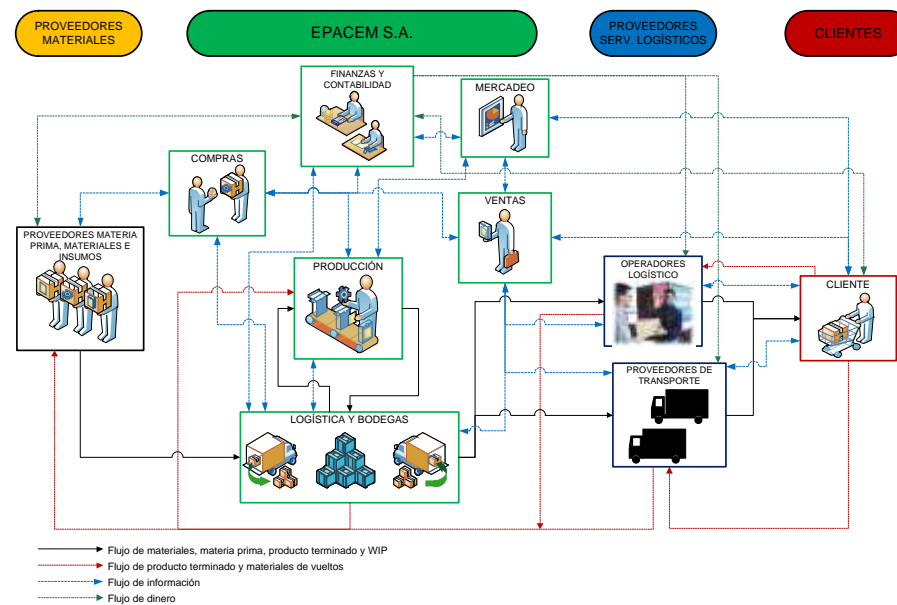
PROVEEDORES MATERIALES

EPACEM S.A.

PROVEEDORES SERV. LOGÍSTICOS

CLIENTES

FINANZAS Y CONTABILIDAD

MERCADEO

COMPRAS

VENTAS

PROVEEDORES MATERIA PRIMA, MATERIALES E INSUMOS

PRODUCCIÓN

OPERADORES LOGÍSTICO

CLIENTE

PROVEEDORES DE TRANSPORTE

LOGÍSTICA Y BODEGAS

Flujo de materiales, materia prima, producto terminado y WIP

Flujo de producto terminado y materiales de vueltos

Flujo de información

Flujo de dinero